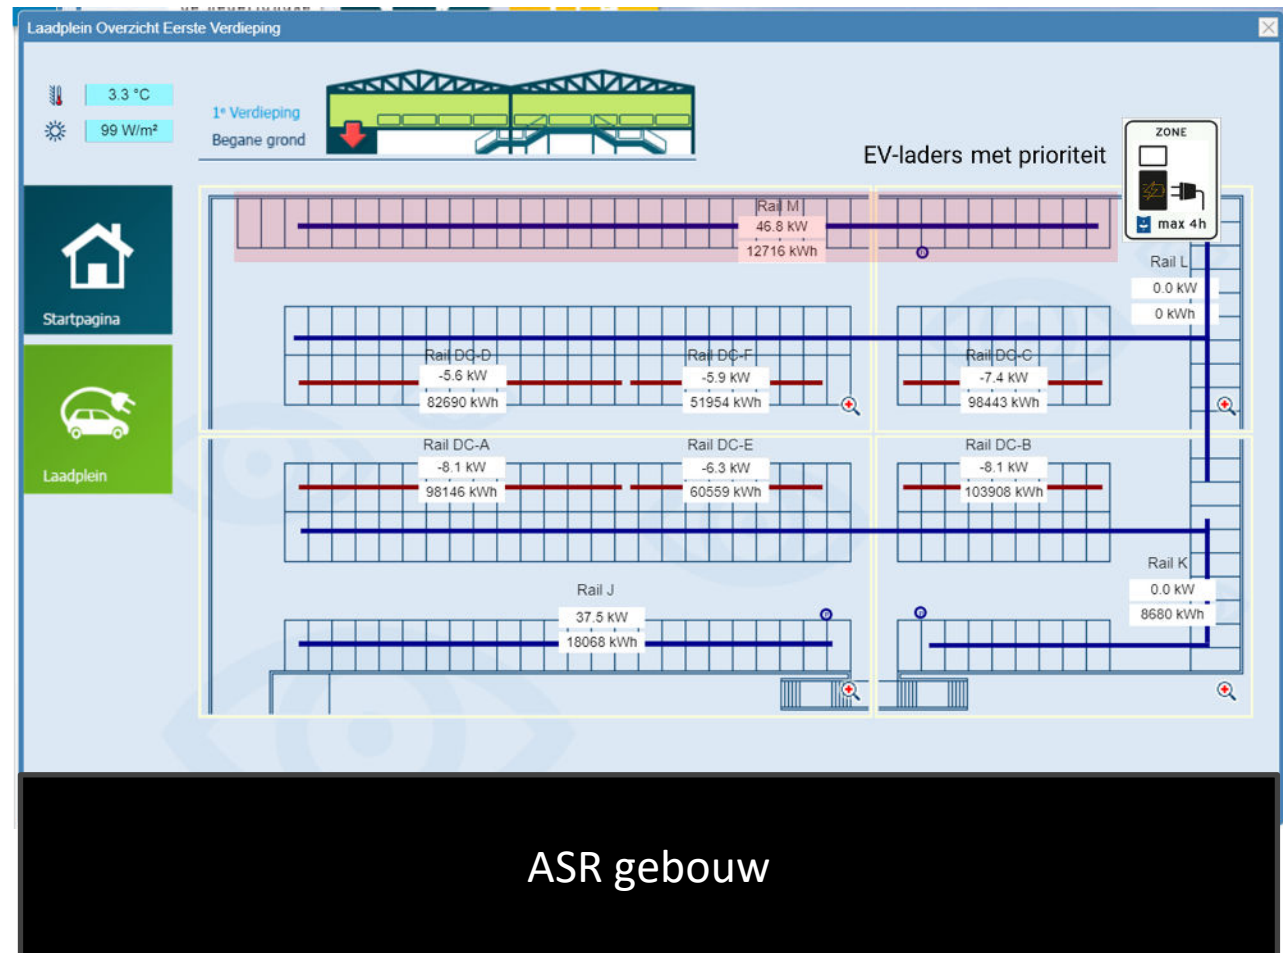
Laadplein Overzicht Eerste Verdieping

3.3 °C
99 W/m²

1e Verdieping
Begane grond

EV-laders met prioriteit

ZONE
max 4h

Startpagina

Laadplein

Rail M
46.8 kW
12716 kWh

Rail L
0.0 kW
0 kWh

Rail DC-D
-5.6 kW
82690 kWh

Rail DC-F
-5.9 kW
51954 kWh

Rail DC-C
-7.4 kW
98443 kWh

Rail DC-A
-8.1 kW
98146 kWh

Rail DC-E
-6.3 kW
60559 kWh

Rail DC-B
-8.1 kW
103908 kWh

Rail K
0.0 kW
8680 kWh

Rail J
37.5 kW
18068 kWh

ASR gebouw